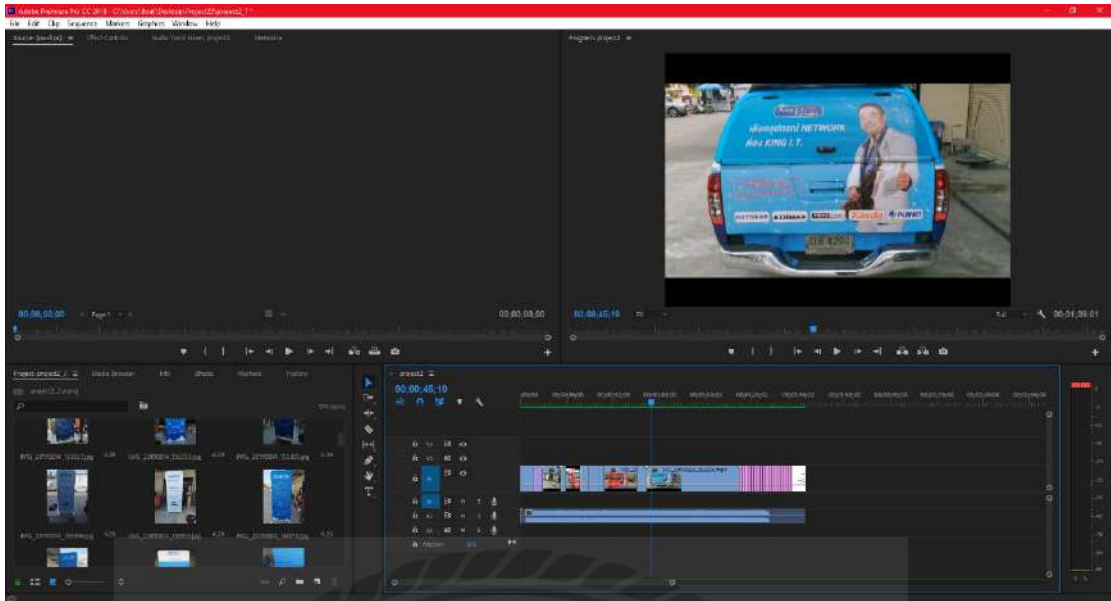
Adobe Premiere Pro CC 2018 - C:\Users\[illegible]\Desktop\Project2\project2_1 *
File Edit Clip Sequence Markers Graphics Window Help
Source: (no clips) Effect Controls Audio Track Mixer: project2 Metadata
Program: project2
เดินหน้าเครือข่าย NETWORK
ต้อง KING I.T.
00;00;00;00 Page 1
00;00;00;00
00;00;45;10
00;01;39;01
Project: project2_1 Media Browser Info Effects Markers History
project2_1.prproj
IMG_20190604_133023.jpg
IMG_20190604_133233.jpg
IMG_20190604_133303.jpg
IMG_20190604_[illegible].jpg
IMG_20190604_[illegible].jpg
IMG_20190604_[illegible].jpg
project2
00;00;45;10
Master